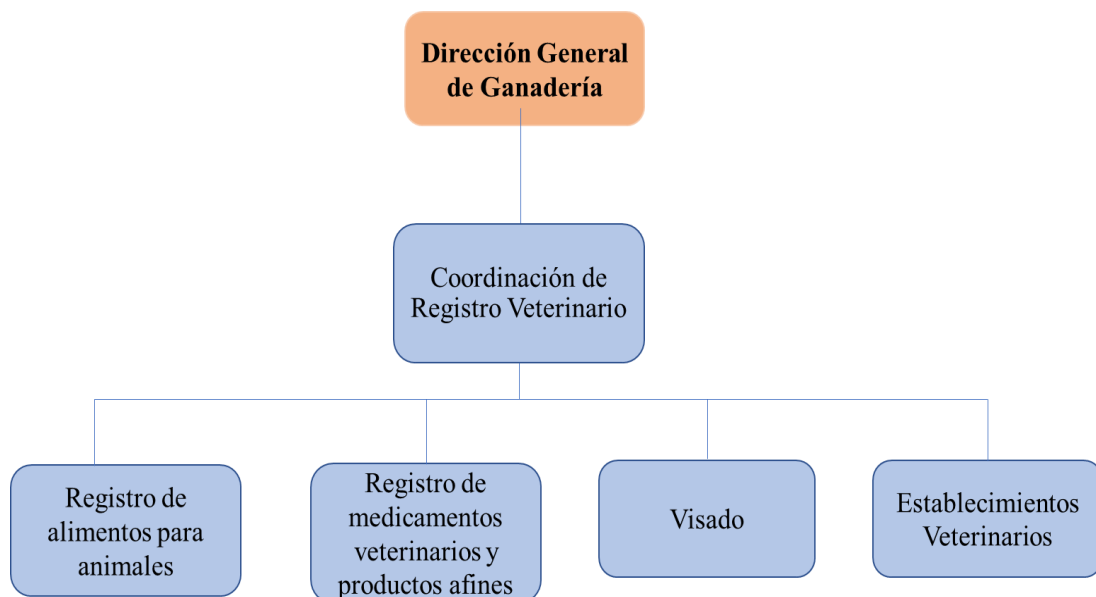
Dirección General de Ganadería

Coordinación de Registro Veterinario

Registro de alimentos para animales

Registro de medicamentos veterinarios y productos afines

Visado

Establecimientos Veterinarios